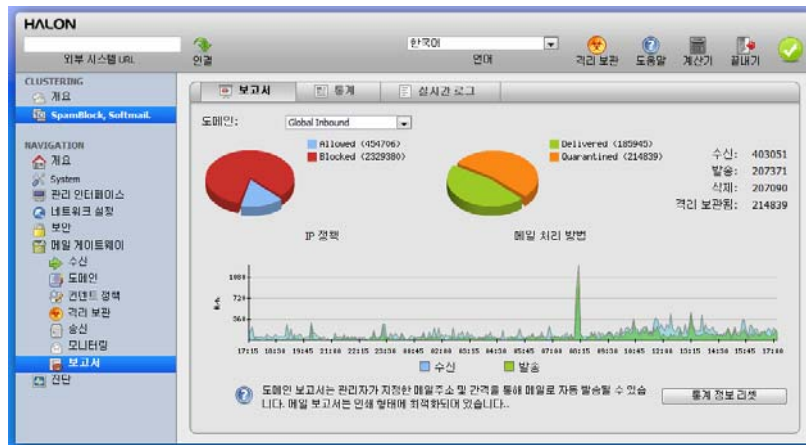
HALON

외부 시스템 URL

연결

한국어

언어

격리 보관

도움말

계산기

끝내기

CLUSTERING

개요

SpamBlock, Softmail.

NAVIGATION

개요

System

관리 인터페이스

네트워크 설정

보안

메일 게이트웨이

수신

도메인

컨텐트 정책

격리 보관

송신

모니터링

보고서

진단

보고서

통계

실시간 로그

도메인: Global Inbound

Allowed (454796)

Blocked (2329380)

Delivered (185945)

Quarantined (214839)

수신: 403051

발송: 207371

삭제: 207090

격리 보관됨: 214839

IP 정책

메일 처리 방법

1089

729

360

17:15 18:30 19:45 21:00 22:15 23:30 00:45 02:00 03:15 04:30 05:45 07:00 08:15 09:30 10:45 12:00 13:15 14:30 15:45 17:00

수신

발송

도메인 보고서는 관리자가 지정한 메일주소 및 간격을 통해 메일로 자동 발송될 수 있습니다. 메일 보고서는 인쇄 형태에 최적화되어 있습니다..

통계 정보 리셋